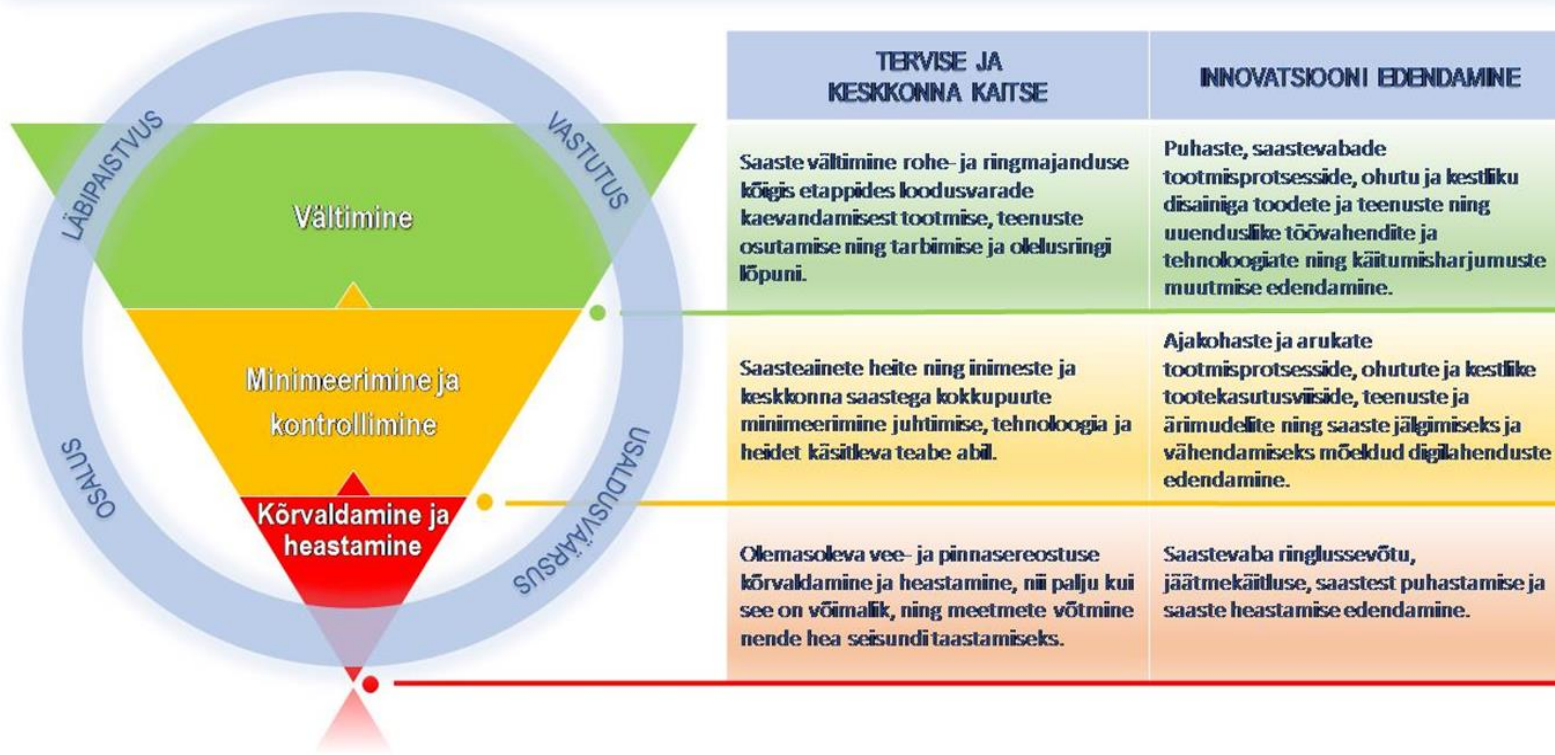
LÄBIPAISTVUS

VASTUTUS

OSALUS

USALDUSVÄÄRSUS

Vältimine

Minimeerimine ja kontrollimine

Kõrvaldamine ja heastamine

| TERVISE JA KESKKONNA KAITSE | INNOVATSIOONI EDENDAMINE |
|---|---|
| Saaste vältimine rohe- ja ringmajanduse kõigis etappides loodusvarade kaevandamisest tootmise, teenuste osutamise ning tarbimise ja olelusringi lõpuni. | Puhaste, saastevabade tootmisprotsesside, ohutu ja kestliku disainiga toodete ja teenuste ning uuenduslike töövahendite ja tehnoloogiate ning käitumisharjumuste muutmise edendamine. |
| Saasteainete heite ning inimeste ja keskkonna saastega kokkupuute minimeerimine juhtimise, tehnoloogia ja heidet käsitleva teabe abil. | Ajakohaste ja arukate tootmisprotsesside, ohutute ja kestlike tootekasutusviiside, teenuste ja ärimudelite ning saaste jälgimiseks ja vähendamiseks mõeldud digilahenduste edendamine. |
| Olemasoleva vee- ja pinnasereostuse kõrvaldamine ja heastamine, nii palju kui see on võimalik, ning meetmete võtmine nende hea seisundi taastamiseks. | Saastevaba ringlussevõtu, jäätmekäitluse, saastest puhastamise ja saaste heastamise edendamine. |